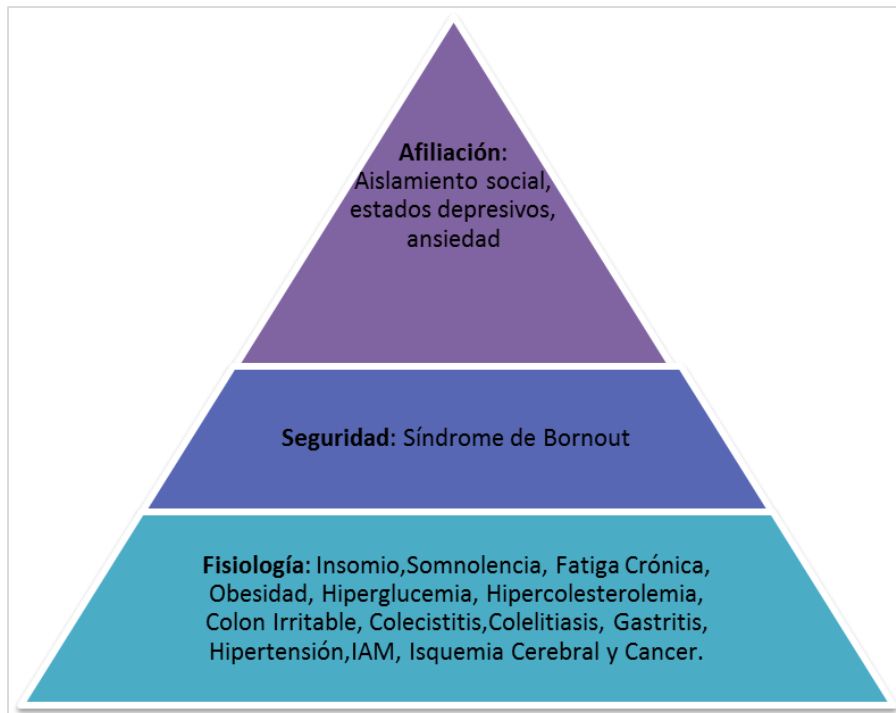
Afiliación:
Aislamiento social, estados depresivos, ansiedad

Seguridad: Síndrome de Bornout

Fisiología: Insomio,Somnolencia, Fatiga Crónica, Obesidad, Hiperglucemia, Hipercolesterolemia, Colon Irritable, Colecistitis,Colelitiasis, Gastritis, Hipertensión,IAM, Isquemia Cerebral y Cancer.